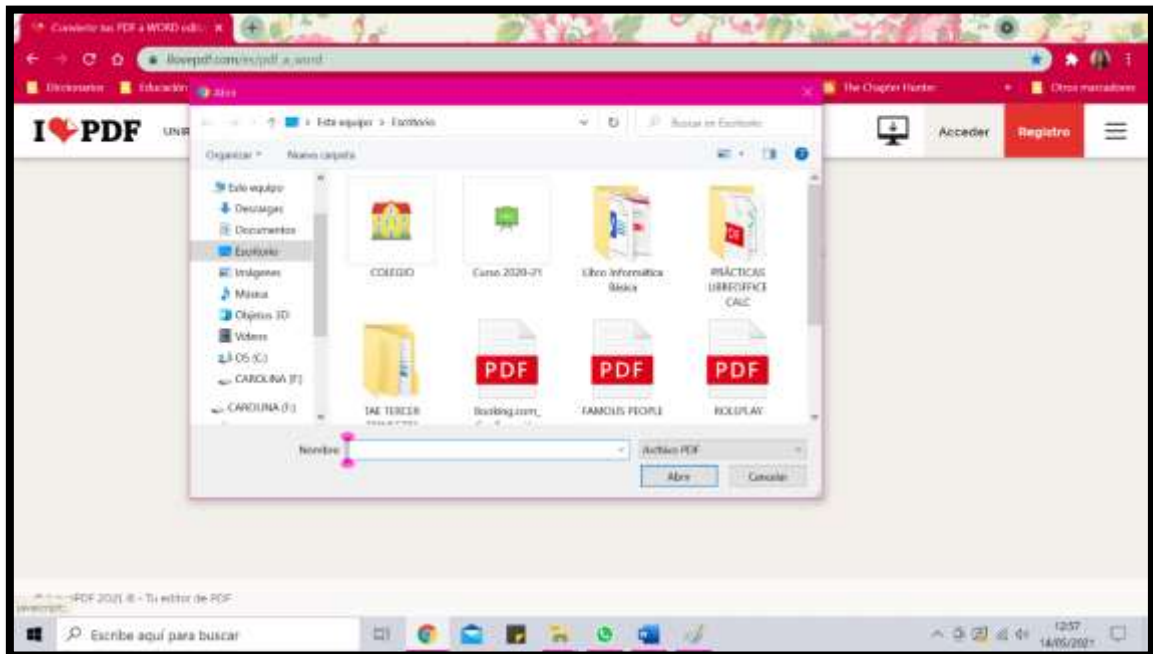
Convierte tus PDF a WORD edit... ×

ilovepdf.com/es/pdf_a_word

Diccionarios | Educación | Abrir | The Chapter Hunter | Otros marcadores

I♥PDF UNI

Acceder | Registro

Abrir

Este equipo > Escritorio

Buscar en Escritorio

Organizar ▾ | Nueva carpeta

Este equipo
Descargas
Documentos
Escritorio
Imágenes
Música
Objetos 3D
Vídeos
OS (C:)
CAROLINA (F:)
CAROLINA (F:)

COLEGIO
Curso 2020-21
Libro Informática Básica
PRÁCTICAS LIBREOFFICE CALC
PDF
PDF
PDF
IAE TERCER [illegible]
Booking.com_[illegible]
FAMOUS PEOPLE
ROLEPLAY

Nombre:

Archivo PDF

Abrir | Cancelar

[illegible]PDF 2021 ® - Tu editor de PDF

Escribe aquí para buscar

12:57
14/05/2021